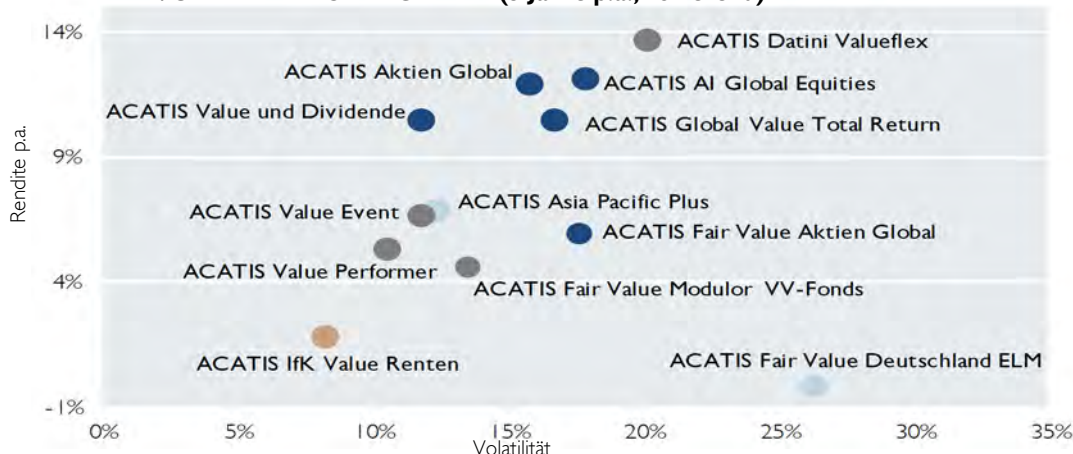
(5 Jahre p.a., 31.12.2021)

14%
9%
4%
-1%

Rendite p.a.

ACATIS Datini Valueflex
ACATIS Aktien Global
ACATIS AI Global Equities
ACATIS Value und Dividende
ACATIS Global Value Total Return
ACATIS Asia Pacific Plus
ACATIS Value Event
ACATIS Fair Value Aktien Global
ACATIS Value Performer
ACATIS Fair Value Modulor VV-Fonds
ACATIS IfK Value Renten
ACATIS Fair Value Deutschland ELM

0% 5% 10% 15% 20% 25% 30% 35%
Volatilität